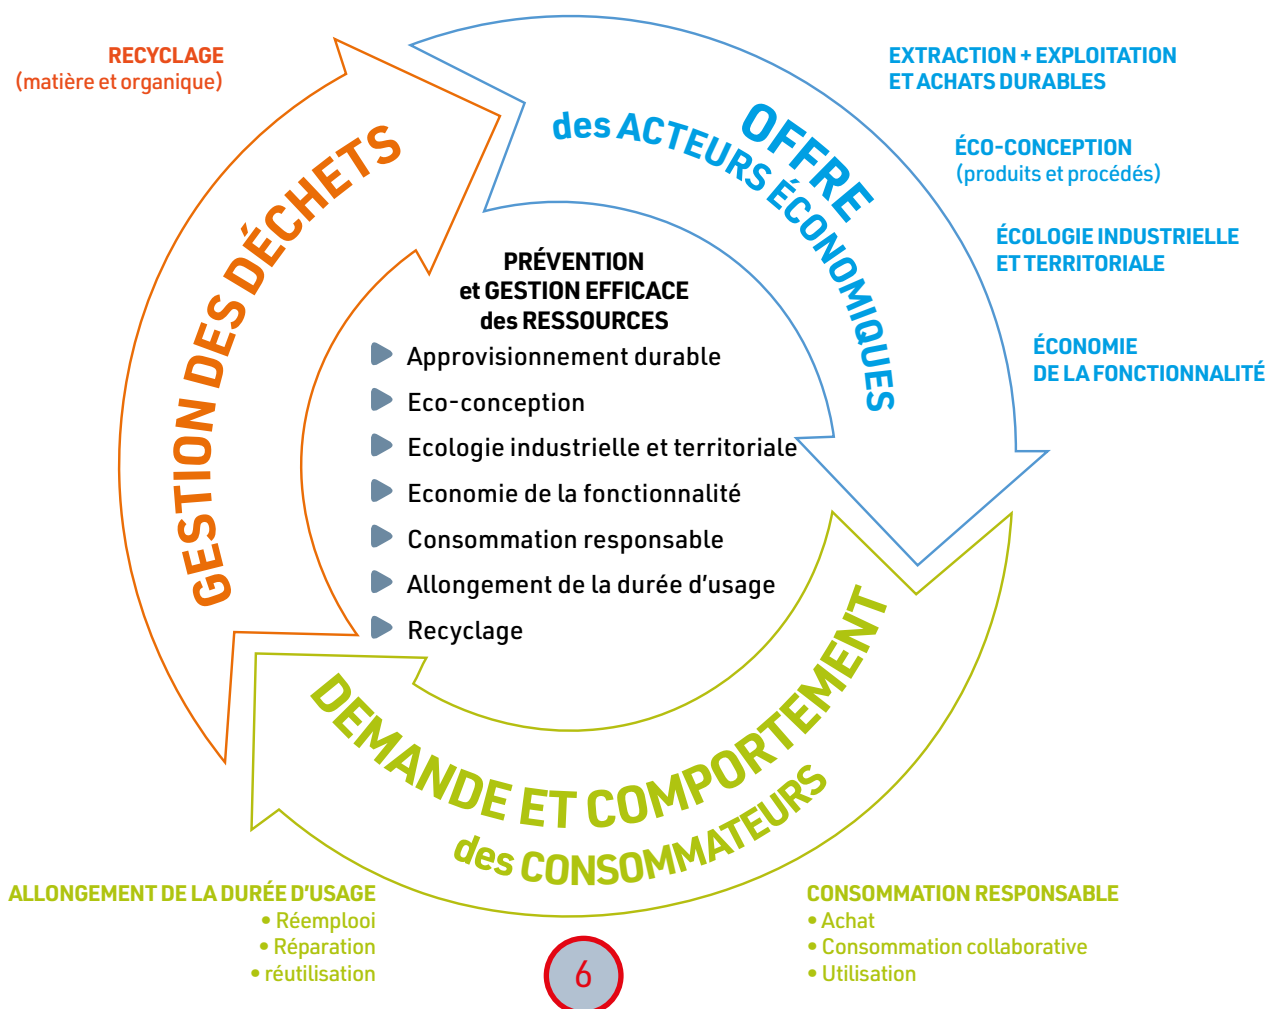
RECYCLAGE
(matière et organique)

OFFRE
des ACTEURS ÉCONOMIQUES

EXTRACTION + EXPLOITATION
ET ACHATS DURABLES

ÉCO-CONCEPTION
(produits et procédés)

ÉCOLOGIE INDUSTRIELLE
ET TERRITORIALE

ÉCONOMIE
DE LA FONCTIONNALITÉ

GESTION DES DÉCHETS

PRÉVENTION
et GESTION EFFICACE
des RESSOURCES

Approvisionnement durable
Eco-conception
Ecologie industrielle et territoriale
Economie de la fonctionnalité
Consommation responsable
Allongement de la durée d'usage
Recyclage

DEMANDE ET COMPORTEMENT
des CONSOMMATEURS

ALLONGEMENT DE LA DURÉE D'USAGE
• Réemplooi
• Réparation
• réutilisation

6

CONSOMMATION RESPONSABLE
• Achat
• Consommation collaborative
• Utilisation